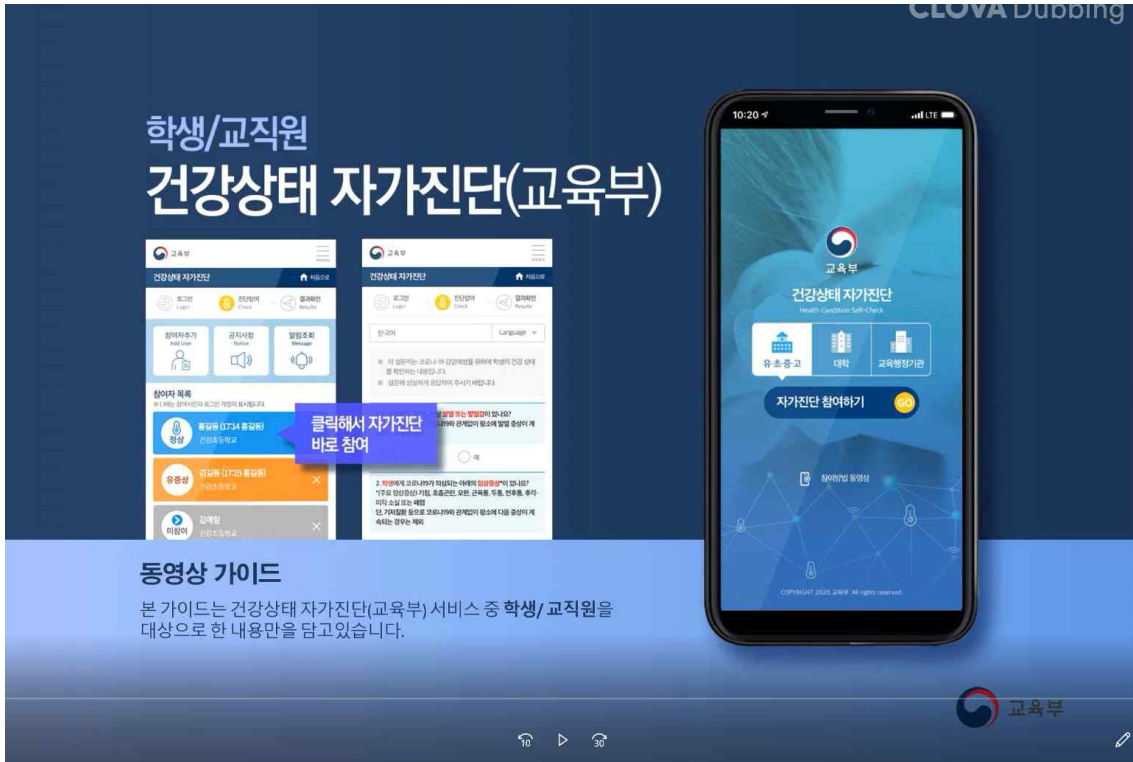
CLOVA Dubbing

학생/교직원
건강상태 자가진단(교육부)

교육부
건강상태 자가진단
처음으로
로그인 Login
진단참여 Check
결과확인 Results
참여자추가 Add User
공지사항 Notice
알림조회 Message
참여자 목록
홍길동 (17.14 홍길동)
정상
유증상
김길동 (17.19 홍길동)
미참여
김예원

교육부
건강상태 자가진단
처음으로
로그인 Login
진단참여 Check
결과확인 Results
한국어
Language
클릭해서 자가진단 바로 참여
예
2. 학생에게 코로나19가 의심되는 아래의 임상증상이 있나요?

10:20
LTE
교육부
건강상태 자가진단
Health Condition Self-Check
유·초·중·고
대학
교육행정기관
자가진단 참여하기
GO
참여방법 동영상
COPYRIGHT 2020 교육부. All rights reserved.

동영상 가이드
본 가이드는 건강상태 자가진단(교육부) 서비스 중 학생/ 교직원을 대상으로 한 내용만을 담고있습니다.

교육부

10
30